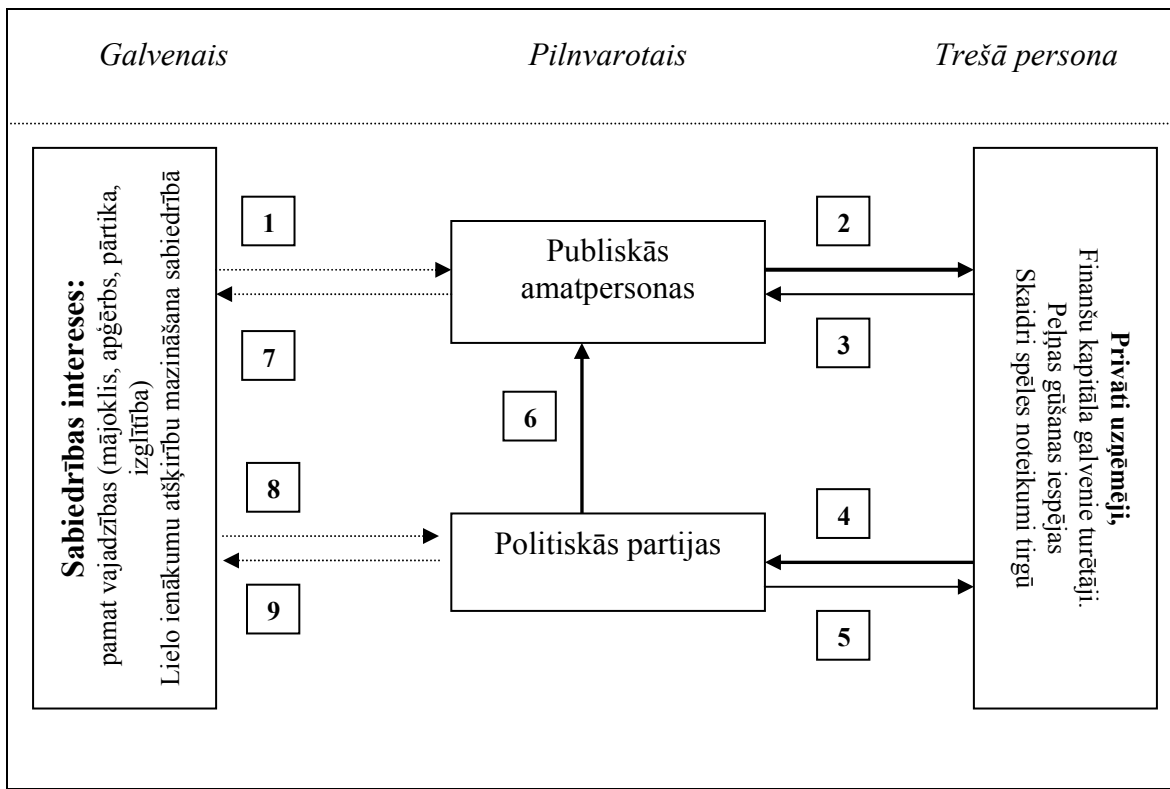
Galvenais

Pilnvarotais

Trešā persona

**Sabiedrības intereses:** pamat vajadzības (mājoklis, apģērbs, pārtika, izglītība) Lielo ienākumu atšķirību mazināšana sabiedrībā

1

7

8

9

Publiskās amatpersonas

6

Politiskās partijas

2

3

4

5

**Privāti uzņēmēji,** Finanšu kapitāla galvenie turētāji. Peļņas gūšanas iespējas Skaidri spēles noteikumi tirgū